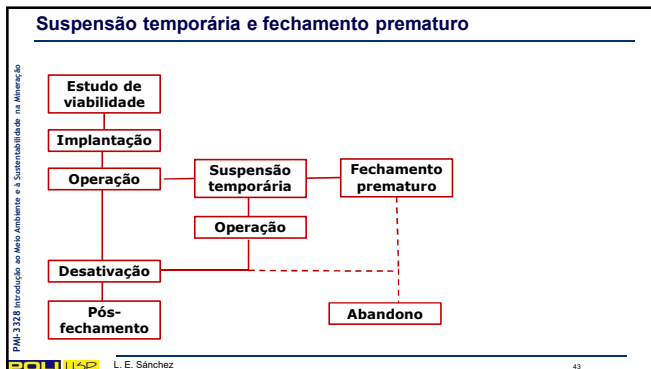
Suspensão temporária e fechamento prematuro

PMI-3328 Introdução ao Meio Ambiente e à Sustentabilidade na Mineração

Estudo de viabilidade

Implantação

Operação

Suspensão temporária

Fechamento prematuro

Operação

Desativação

Pós-fechamento

Abandono

POLI USP

L. E. Sánchez

43